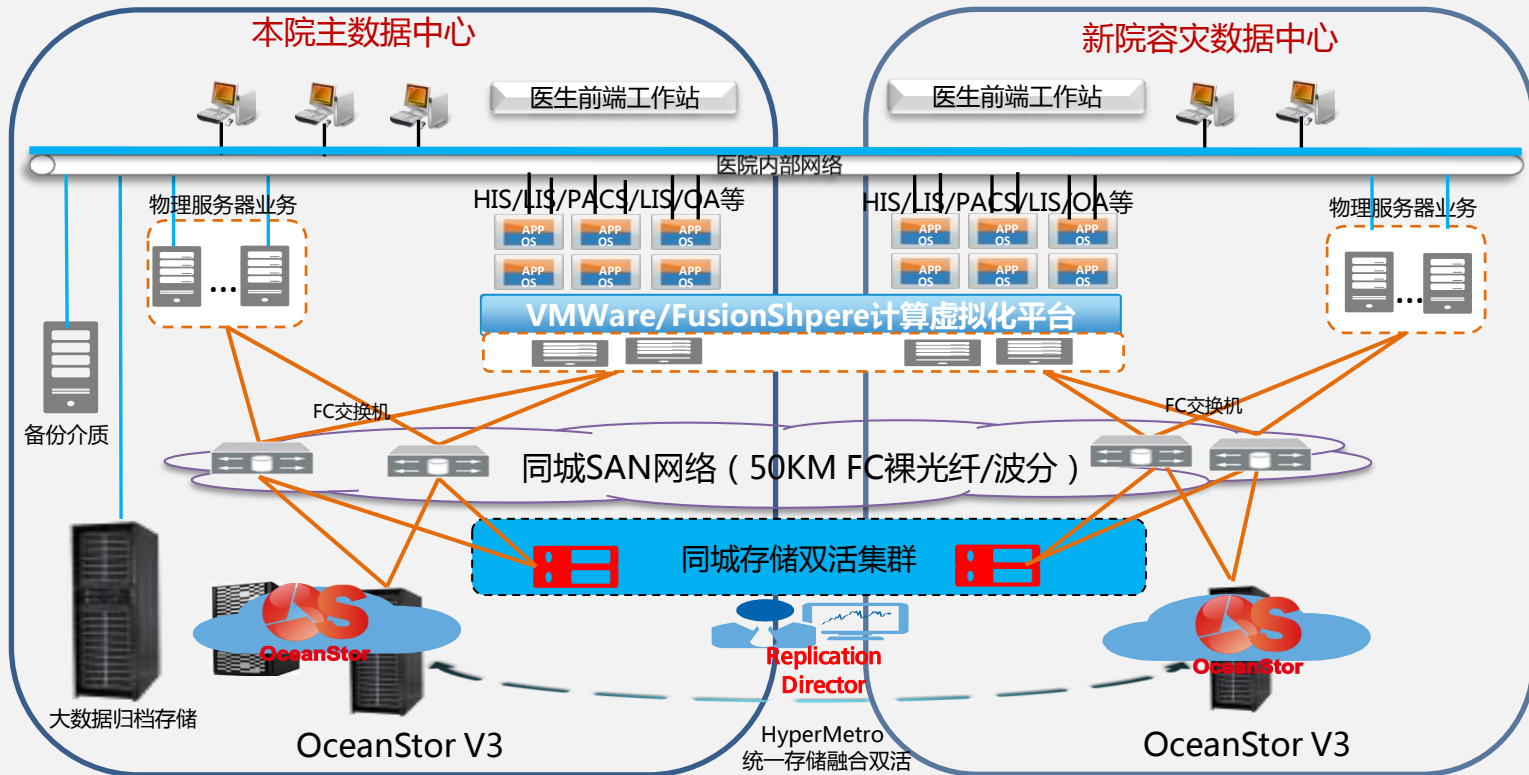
本院主数据中心

新院容灾数据中心

医生前端工作站

医生前端工作站

医院内部网络

物理服务器业务

HIS/LIS/PACS/LIS/OA等

HIS/LIS/PACS/LIS/OA等

物理服务器业务

APP OS
APP OS
APP OS
APP OS
APP OS
APP OS

APP OS
APP OS
APP OS
APP OS
APP OS
APP OS

...

...

VMWare/FusionShpere计算虚拟化平台

备份介质

FC交换机

FC交换机

同城SAN网络（50KM FC裸光纤/波分）

同城存储双活集群

OceanStor

OceanStor

Replication Director

大数据归档存储

OceanStor V3

HyperMetro
统一存储融合双活

OceanStor V3